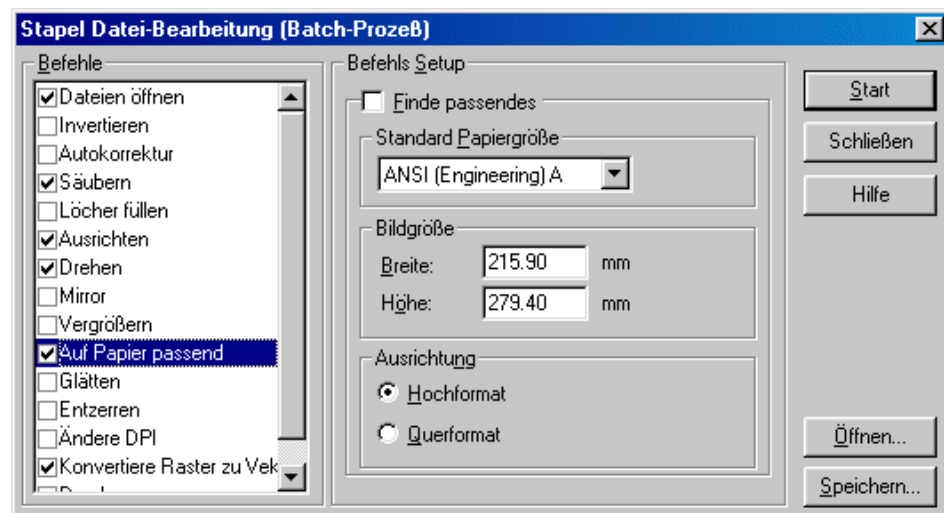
Stapel Datei-Bearbeitung (Batch-Prozeß)

Befehle

☑ Dateien öffnen
☐ Invertieren
☐ Autokorrektur
☑ Säubern
☐ Löcher füllen
☑ Ausrichten
☑ Drehen
☐ Mirror
☐ Vergrößern
☑ Auf Papier passend
☐ Glätten
☐ Entzerren
☐ Ändere DPI
☑ Konvertiere Raster zu Vek
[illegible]

Befehls Setup

☐ Finde passendes

Standard Papiergröße

ANSI (Engineering) A

Bildgröße

Breite: 215.90 mm

Höhe: 279.40 mm

Ausrichtung

Hochformat

Querformat

Start

Schließen

Hilfe

Öffnen...

Speichern...